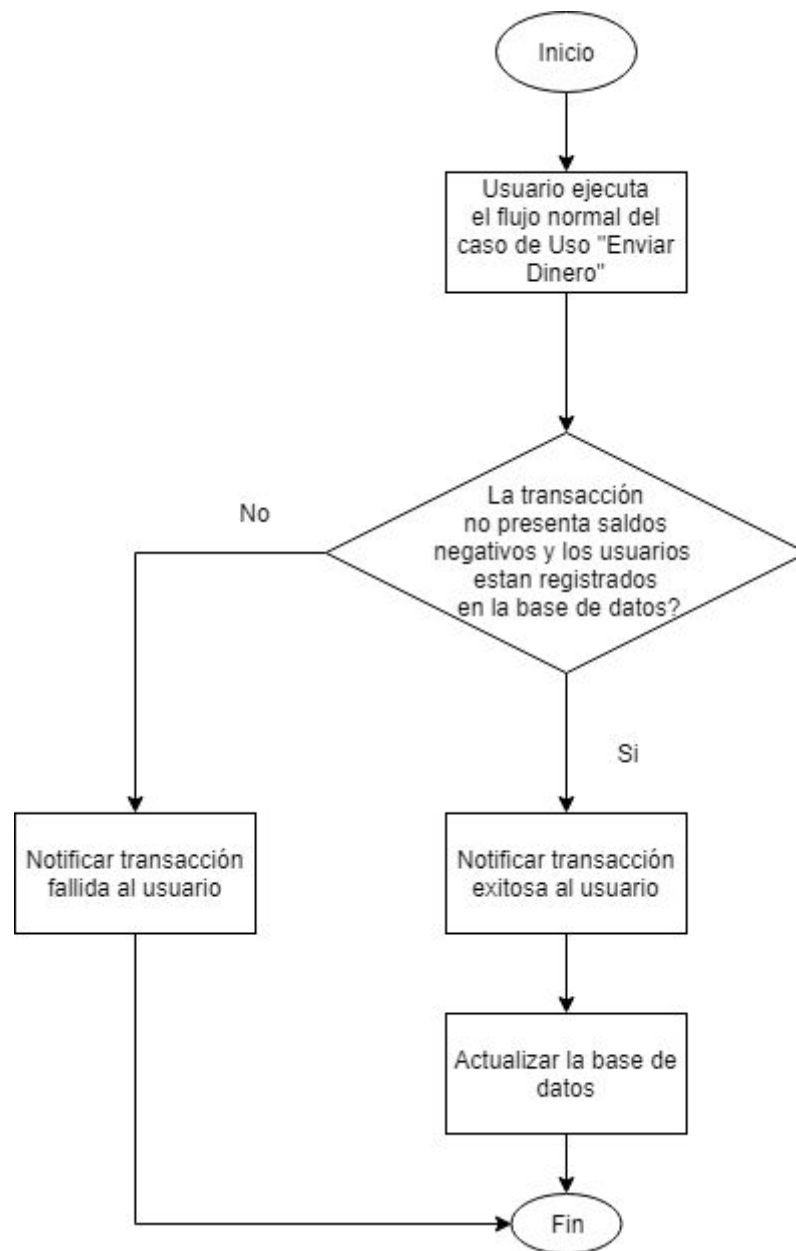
Inicio

Usuario ejecuta el flujo normal del caso de Uso "Enviar Dinero"

No

La transacción no presenta saldos negativos y los usuarios estan registrados en la base de datos?

Si

Notificar transacción fallida al usuario

Notificar transacción exitosa al usuario

Actualizar la base de datos

Fin